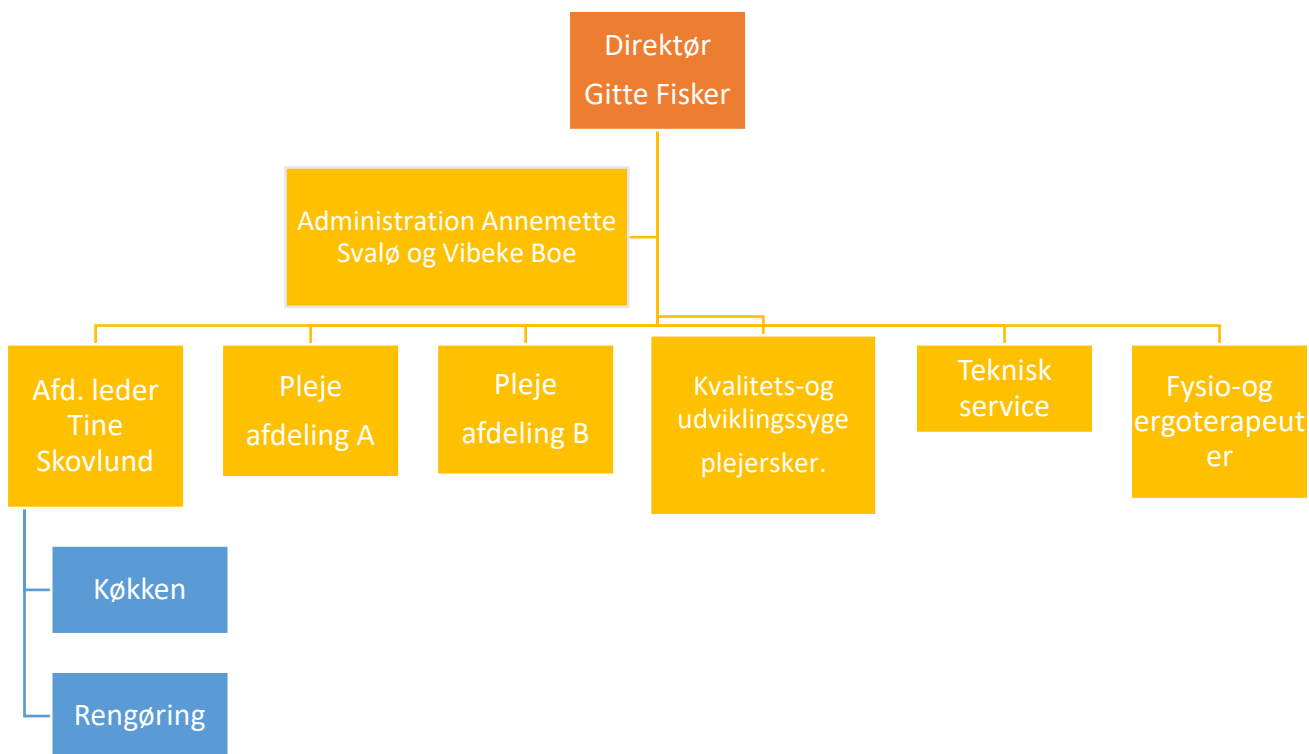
Direktør
Gitte Fisker

Administration Annemette Svalø og Vibeke Boe

Afd. leder Tine Skovlund

Pleje afdeling A

Pleje afdeling B

Kvalitets-og udviklingssyge plejersker.

Teknisk service

Fysio-og ergoterapeuter

Køkken

Rengøring